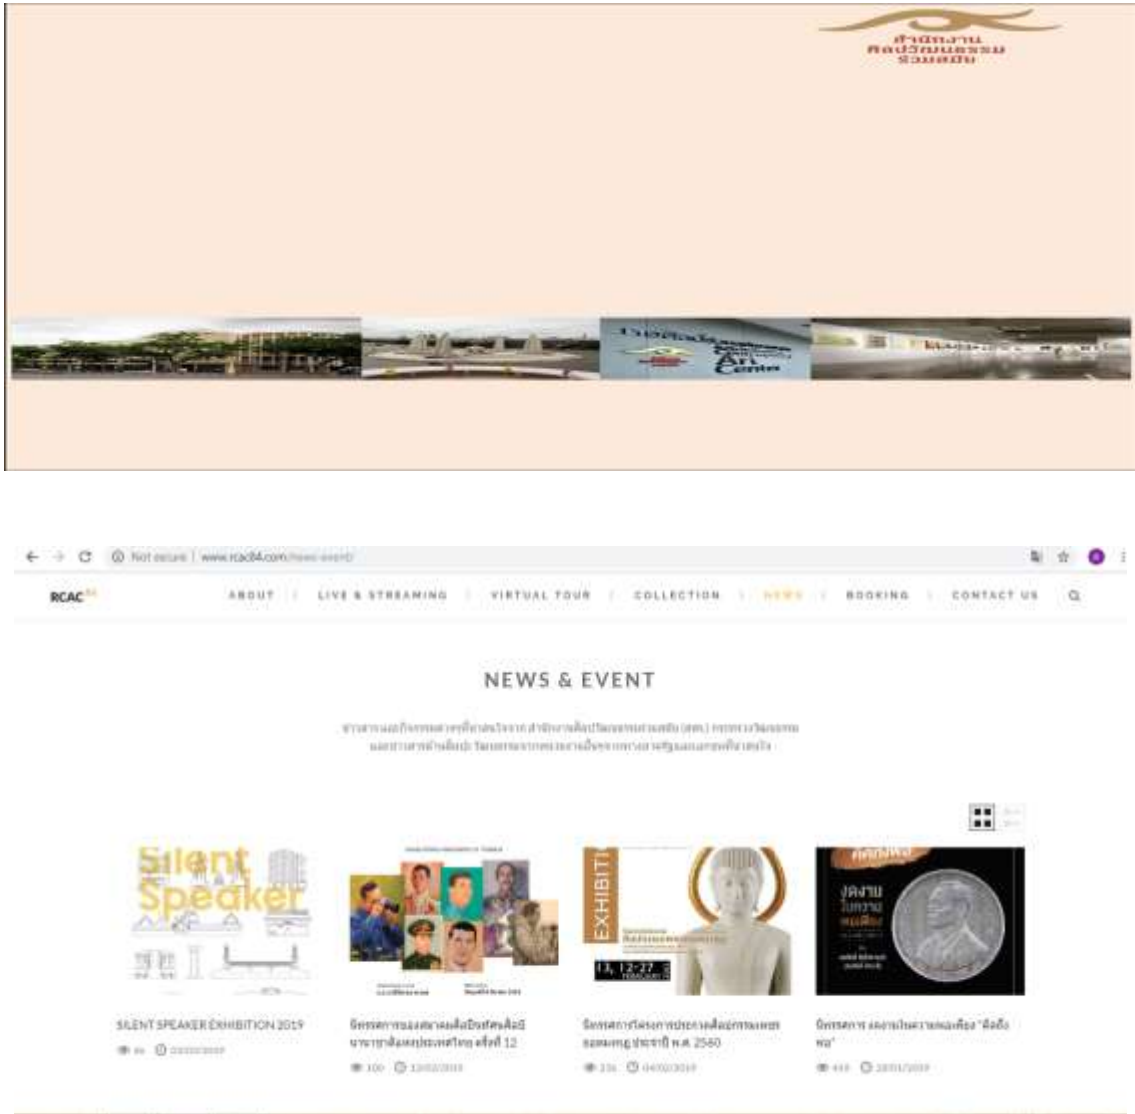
สำนักงาน
ศิลปวัฒนธรรม
ร่วมสมัย

Not secure | www.rcac84.com/news-event/

RCAC84

ABOUT | LIVE & STREAMING | VIRTUAL TOUR | COLLECTION | NEWS | BOOKING | CONTACT US

NEWS & EVENT

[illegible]

Silent Speaker

EXHIBITION

13.12-27

งดงามในความพอเพียง

SILENT SPEAKER EXHIBITION 2019

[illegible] ครั้งที่ 12

100 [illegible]

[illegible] พ.ศ. 2560

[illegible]

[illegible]